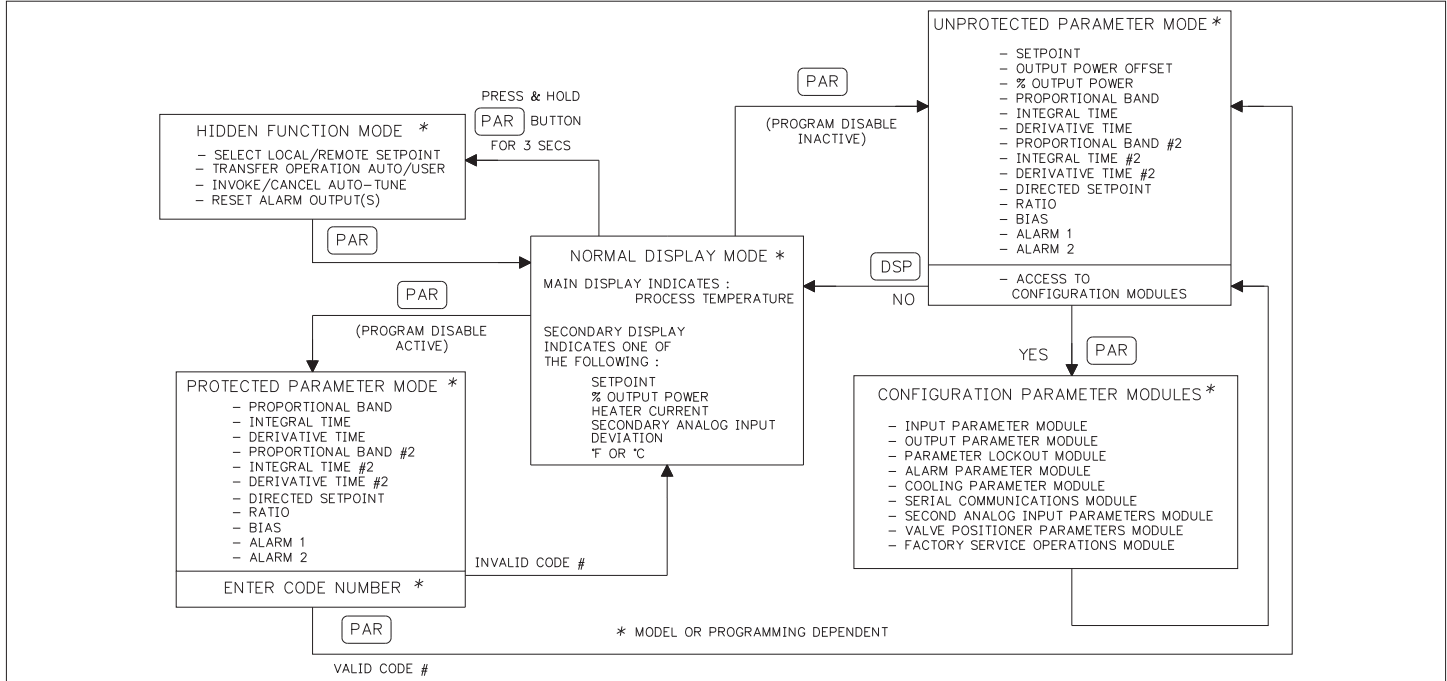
PRESS & HOLD
PAR BUTTON
FOR 3 SECS

HIDDEN FUNCTION MODE *
– SELECT LOCAL/REMOTE SETPOINT
– TRANSFER OPERATION AUTO/USER
– INVOKE/CANCEL AUTO-TUNE
– RESET ALARM OUTPUT(S)

PAR

PAR
(PROGRAM DISABLE INACTIVE)

UNPROTECTED PARAMETER MODE *
– SETPOINT
– OUTPUT POWER OFFSET
– % OUTPUT POWER
– PROPORTIONAL BAND
– INTEGRAL TIME
– DERIVATIVE TIME
– PROPORTIONAL BAND #2
– INTEGRAL TIME #2
– DERIVATIVE TIME #2
– DIRECTED SETPOINT
– RATIO
– BIAS
– ALARM 1
– ALARM 2
– ACCESS TO CONFIGURATION MODULES

DSP
NO

NORMAL DISPLAY MODE *
MAIN DISPLAY INDICATES :
PROCESS TEMPERATURE

SECONDARY DISPLAY INDICATES ONE OF THE FOLLOWING :
SETPOINT
% OUTPUT POWER
HEATER CURRENT
SECONDARY ANALOG INPUT
DEVIATION
°F OR °C

PAR
(PROGRAM DISABLE ACTIVE)

YES
PAR

PROTECTED PARAMETER MODE *
– PROPORTIONAL BAND
– INTEGRAL TIME
– DERIVATIVE TIME
– PROPORTIONAL BAND #2
– INTEGRAL TIME #2
– DERIVATIVE TIME #2
– DIRECTED SETPOINT
– RATIO
– BIAS
– ALARM 1
– ALARM 2
ENTER CODE NUMBER *

INVALID CODE #

CONFIGURATION PARAMETER MODULES *
– INPUT PARAMETER MODULE
– OUTPUT PARAMETER MODULE
– PARAMETER LOCKOUT MODULE
– ALARM PARAMETER MODULE
– COOLING PARAMETER MODULE
– SERIAL COMMUNICATIONS MODULE
– SECOND ANALOG INPUT PARAMETERS MODULE
– VALVE POSITIONER PARAMETERS MODULE
– FACTORY SERVICE OPERATIONS MODULE

PAR

* MODEL OR PROGRAMMING DEPENDENT

VALID CODE #